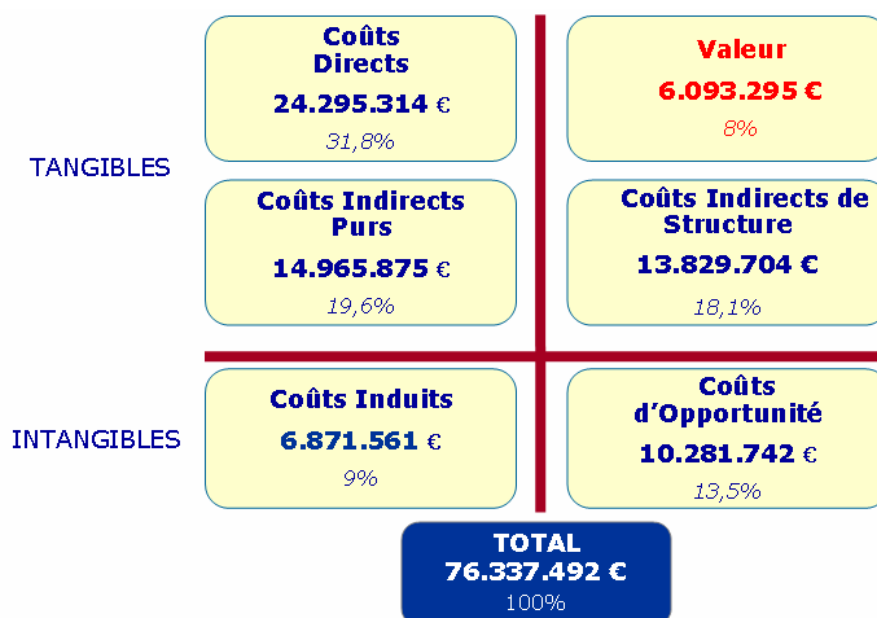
TANGIBLES

Coûts Directs
24.295.314 €
31,8%

Valeur
6.093.295 €
8%

Coûts Indirects Purs
14.965.875 €
19,6%

Coûts Indirects de Structure
13.829.704 €
18,1%

INTANGIBLES

Coûts Induits
6.871.561 €
9%

Coûts d'Opportunité
10.281.742 €
13,5%

TOTAL
76.337.492 €
100%